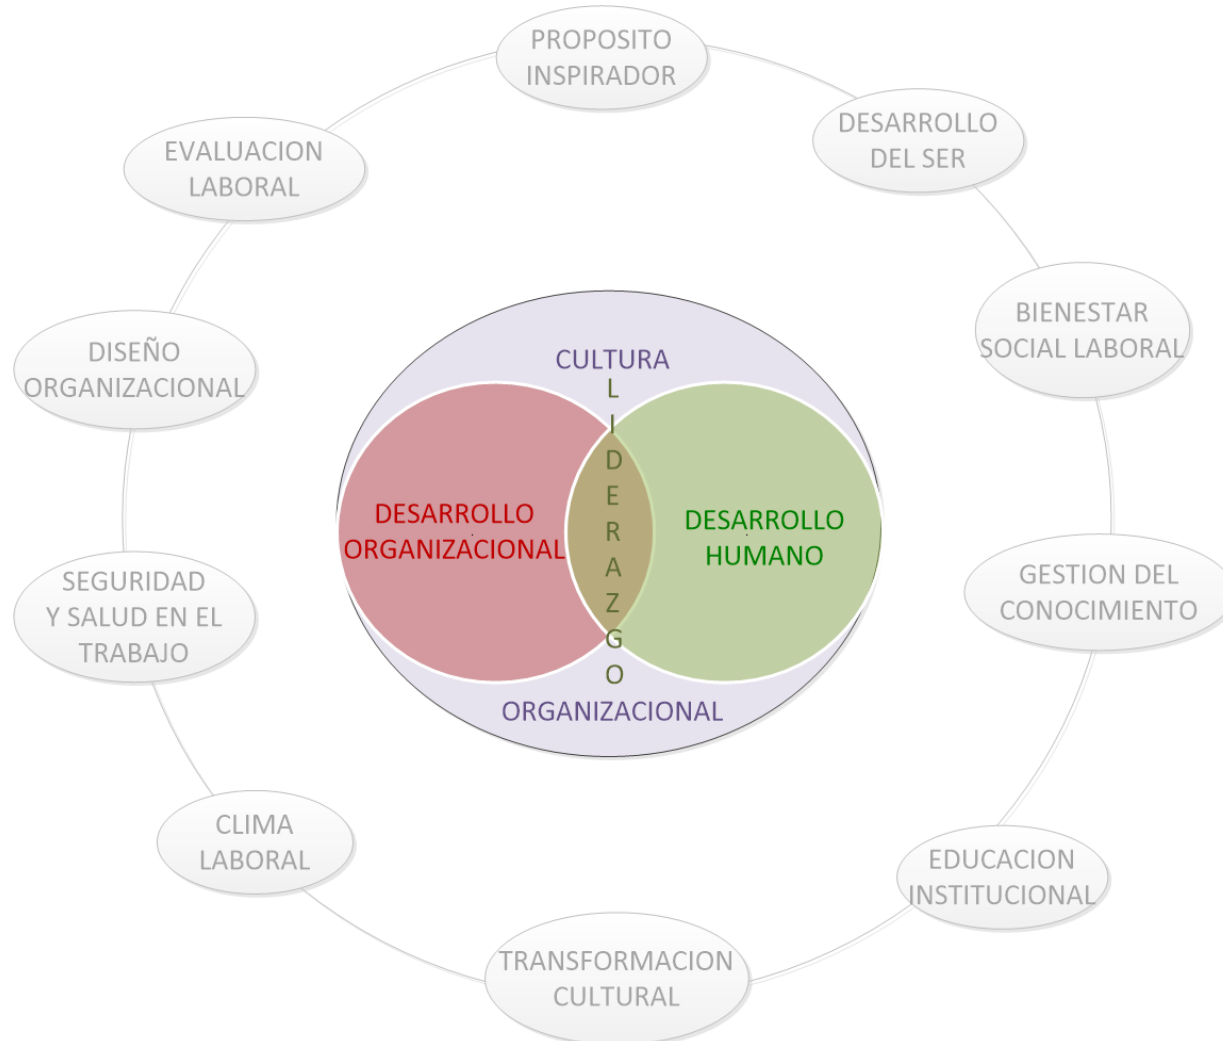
PROPOSITO INSPIRADOR

DESARROLLO DEL SER

BIENESTAR SOCIAL LABORAL

GESTION DEL CONOCIMIENTO

EDUCACION INSTITUCIONAL

TRANSFORMACION CULTURAL

CLIMA LABORAL

SEGURIDAD Y SALUD EN EL TRABAJO

DISEÑO ORGANIZACIONAL

EVALUACION LABORAL

CULTURA

L I D E R A Z G O

DESARROLLO ORGANIZACIONAL

DESARROLLO HUMANO

ORGANIZACIONAL